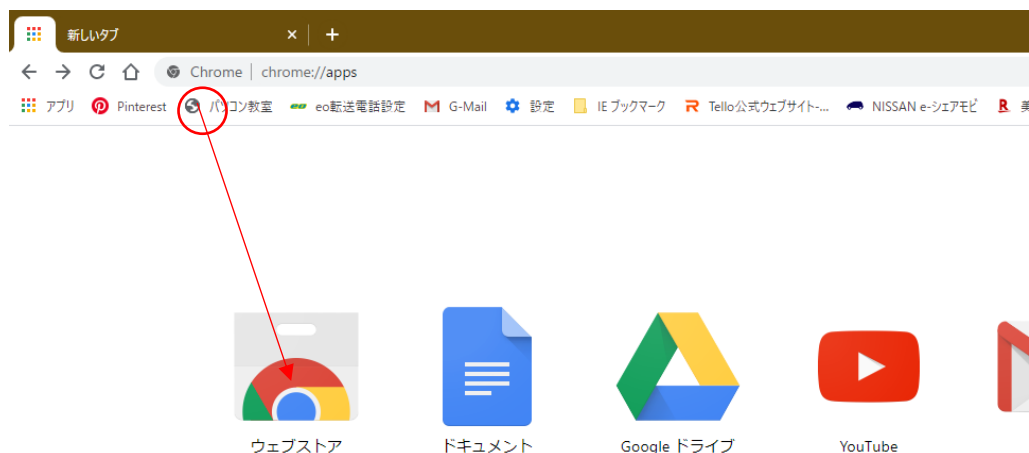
新しいタブ × +

Chrome | chrome://apps

アプリ Pinterest パソコン教室 eo転送電話設定 G-Mail 設定 IE ブックマーク Tello公式ウェブサイト-... NISSAN e-シェアモビ 美

ウェブストア ドキュメント Google ドライブ YouTube